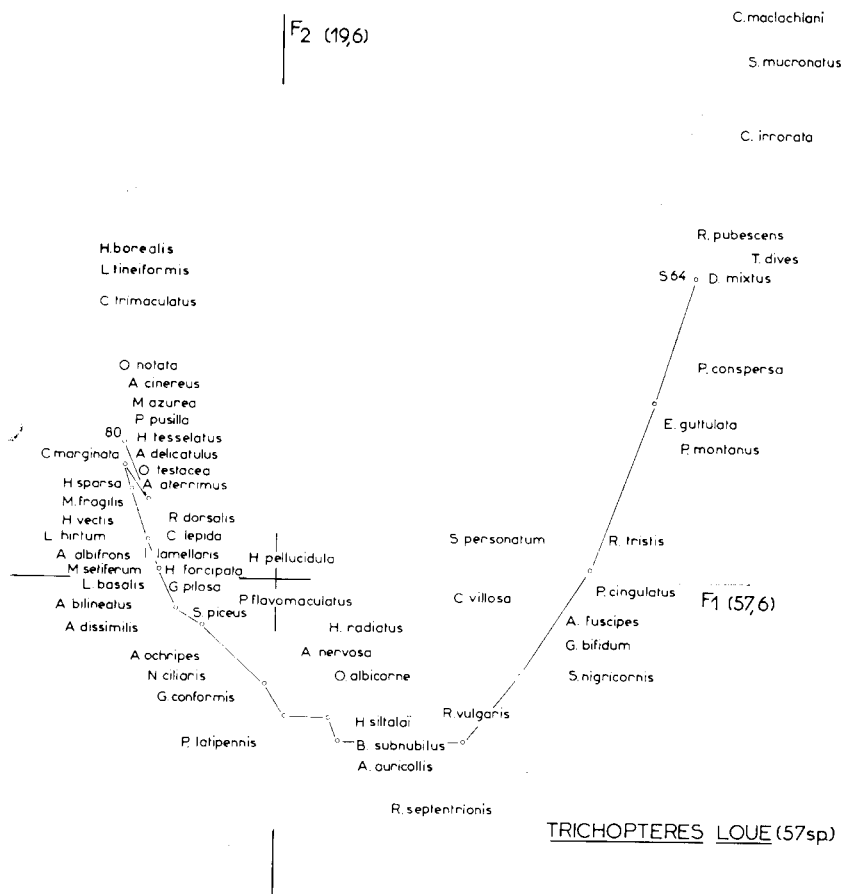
F2 (19,6)

C. maclachlani

S. mucronatus

C. irrorata

H. borealis
L. tineiformis

C. trimaculatus

R. pubescens
T. dives
S 64 D. mixtus

O. notata
A. cinereus
M. azurea
P. pusilla
80 H. tesselatus
C. marginata A. delicatulus
O. testacea
A. aterrimus
H. sparsa
M. fragilis
H. vectis
L. hirtum
A. albifrons
M. setiferum
L. basalis
A. bilineatus
A. dissimilis

P. conspersa

E. guttulata
P. montanus

R. dorsalis
C. lepida
lamellaris
H. forcipata
G. pilosa
S. piceus

H. pellucidula

P. flavomaculatus

S. personatum

C. villosa

R. tristis

P. cingulatus

F1 (57,6)

A. fuscipes
G. bifidum
S. nigricornis

H. radiatus
A. nervosa
O. albicorne

A. ochripes
N. ciliaris
G. conformis

P. latipennis

H. siltalai
B. subnubilus
A. auricollis

R. vulgaris

R. septentrionis

TRICHOPTERES LOUE (57sp.)